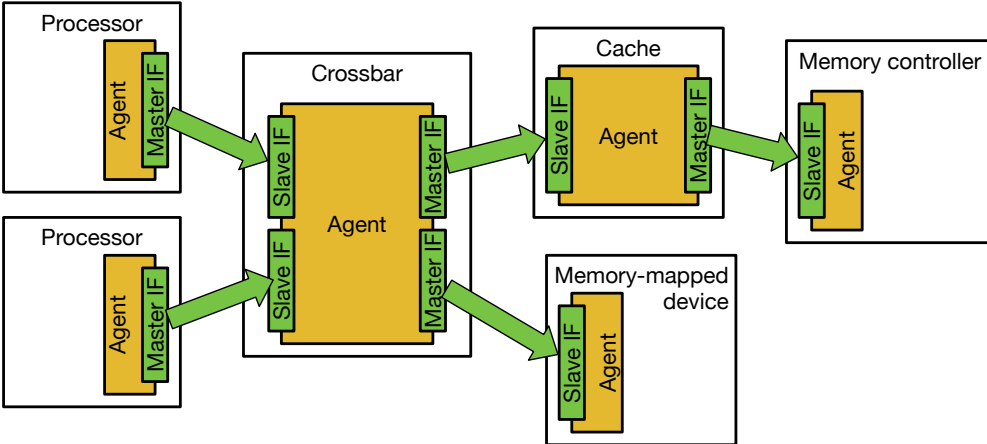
Processor

Agent

Master IF

Processor

Agent

Master IF

Crossbar

Slave IF

Slave IF

Agent

Master IF

Master IF

Cache

Slave IF

Agent

Master IF

Memory controller

Slave IF

Agent

Memory-mapped device

Slave IF

Agent